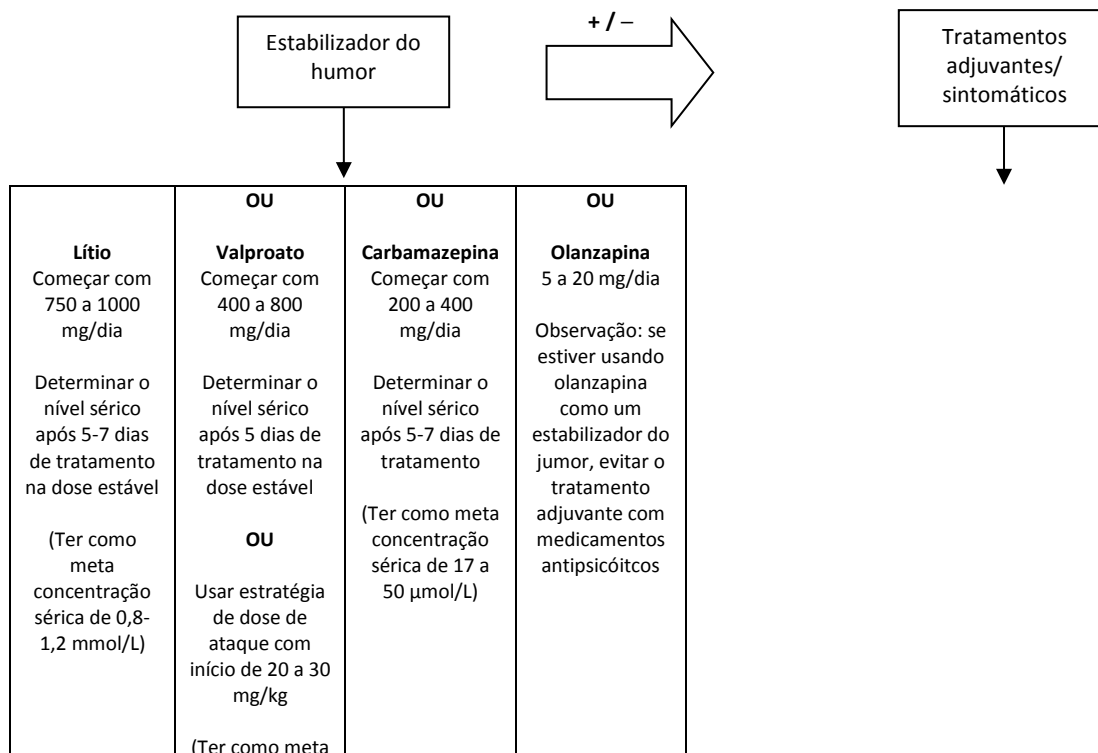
Estabilizador do humor

+ / –

Tratamentos adjuvantes/ sintomáticos

|  | OU | OU | OU |
|---|---|---|---|
| **Lítio** Começar com 750 a 1000 mg/dia<br><br>Determinar o nível sérico após 5-7 dias de tratamento na dose estável<br><br>(Ter como meta concentração sérica de 0,8-1,2 mmol/L) | **Valproato** Começar com 400 a 800 mg/dia<br><br>Determinar o nível sérico após 5 dias de tratamento na dose estável<br><br>**OU**<br><br>Usar estratégia de dose de ataque com início de 20 a 30 mg/kg<br><br>(Ter como meta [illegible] | **Carbamazepina** Começar com 200 a 400 mg/dia<br><br>Determinar o nível sérico após 5-7 dias de tratamento<br><br>(Ter como meta concentração sérica de 17 a 50 µmol/L) | **Olanzapina** 5 a 20 mg/dia<br><br>Observação: se estiver usando olanzapina como um estabilizador do jumor, evitar o tratamento adjuvante com medicamentos antipsicóitcos |